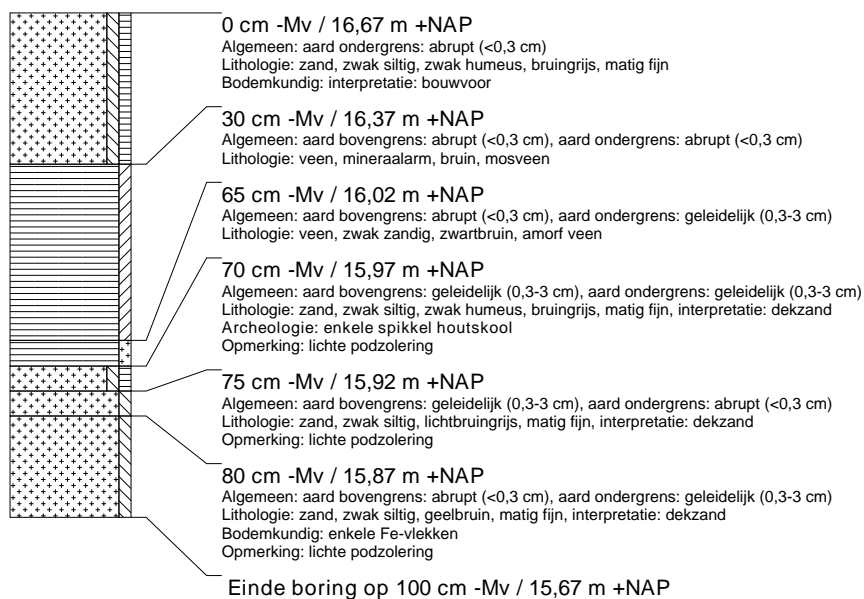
0 cm -Mv / 16,67 m +NAP
Algemeen: aard ondergrens: abrupt (<0,3 cm)
Lithologie: zand, zwak siltig, zwak humeus, bruingrijs, matig fijn
Bodemkundig: interpretatie: bouwvoor

30 cm -Mv / 16,37 m +NAP
Algemeen: aard bovengrens: abrupt (<0,3 cm), aard ondergrens: abrupt (<0,3 cm)
Lithologie: veen, mineraalarm, bruin, mosveen

65 cm -Mv / 16,02 m +NAP
Algemeen: aard bovengrens: abrupt (<0,3 cm), aard ondergrens: geleidelijk (0,3-3 cm)
Lithologie: veen, zwak zandig, zwartbruin, amorf veen

70 cm -Mv / 15,97 m +NAP
Algemeen: aard bovengrens: geleidelijk (0,3-3 cm), aard ondergrens: geleidelijk (0,3-3 cm)
Lithologie: zand, zwak siltig, zwak humeus, bruingrijs, matig fijn, interpretatie: dekzand
Archeologie: enkele spikkel houtskool
Opmerking: lichte podzolering

75 cm -Mv / 15,92 m +NAP
Algemeen: aard bovengrens: geleidelijk (0,3-3 cm), aard ondergrens: abrupt (<0,3 cm)
Lithologie: zand, zwak siltig, lichtbruingrijs, matig fijn, interpretatie: dekzand
Opmerking: lichte podzolering

80 cm -Mv / 15,87 m +NAP
Algemeen: aard bovengrens: abrupt (<0,3 cm), aard ondergrens: geleidelijk (0,3-3 cm)
Lithologie: zand, zwak siltig, geelbruin, matig fijn, interpretatie: dekzand
Bodemkundig: enkele Fe-vlekken
Opmerking: lichte podzolering

Einde boring op 100 cm -Mv / 15,67 m +NAP